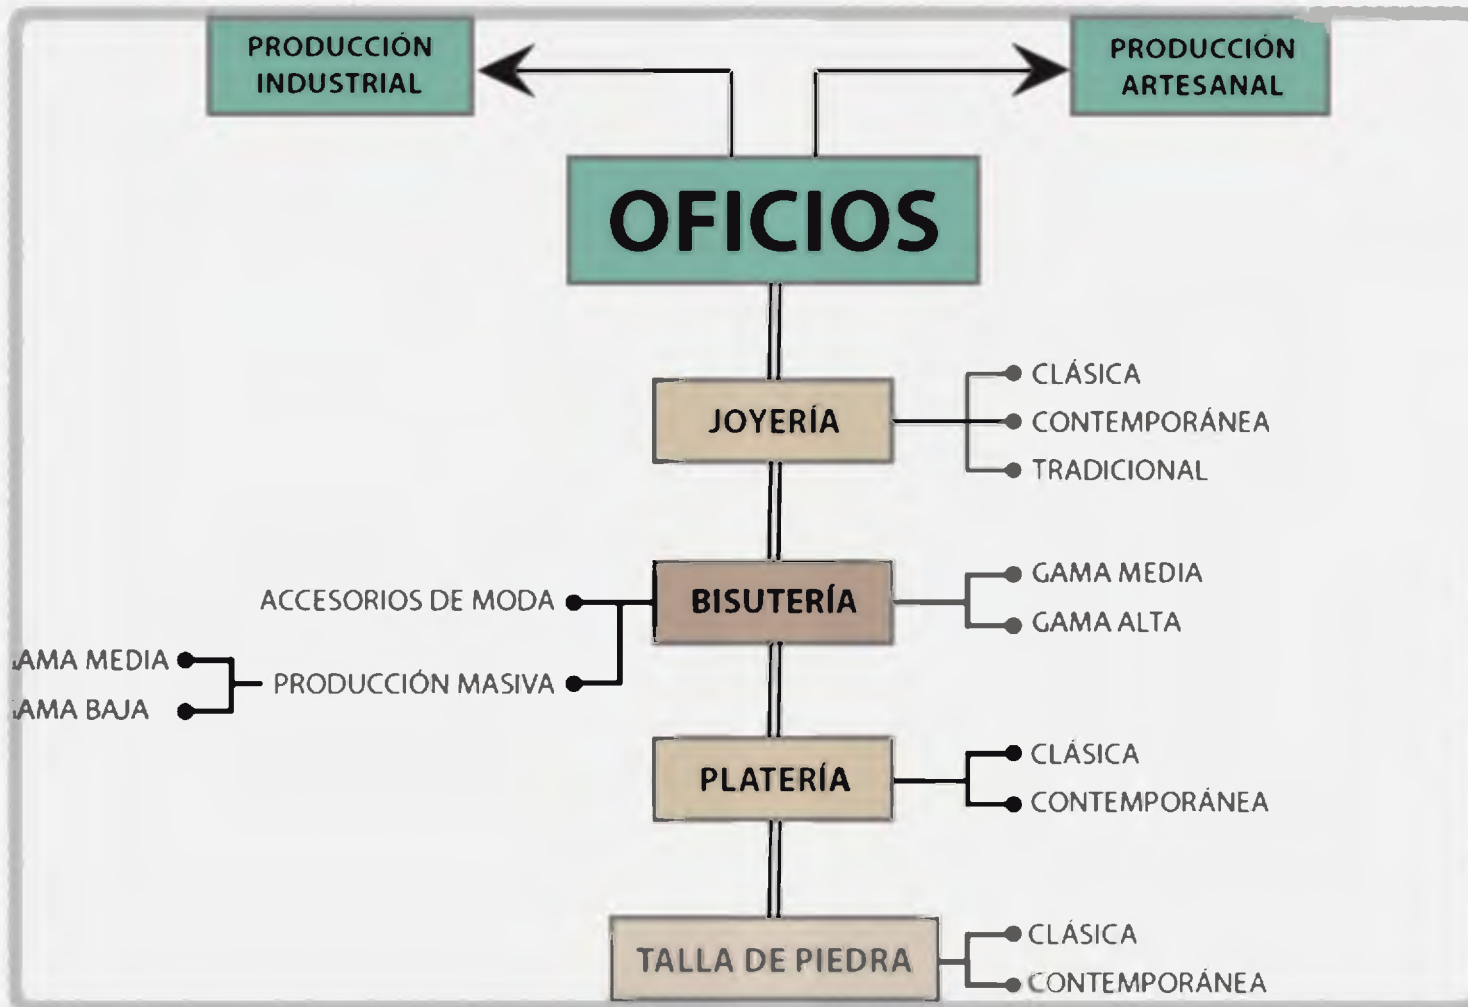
PRODUCCIÓN INDUSTRIAL

PRODUCCIÓN ARTESANAL

OFICIOS

JOYERÍA

CLÁSICA
CONTEMPORÁNEA
TRADICIONAL

BISUTERÍA

ACCESORIOS DE MODA
PRODUCCIÓN MASIVA
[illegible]AMA MEDIA
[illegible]AMA BAJA

GAMA MEDIA
GAMA ALTA

PLATERÍA

CLÁSICA
CONTEMPORÁNEA

TALLA DE PIEDRA

CLÁSICA
CONTEMPORÁNEA